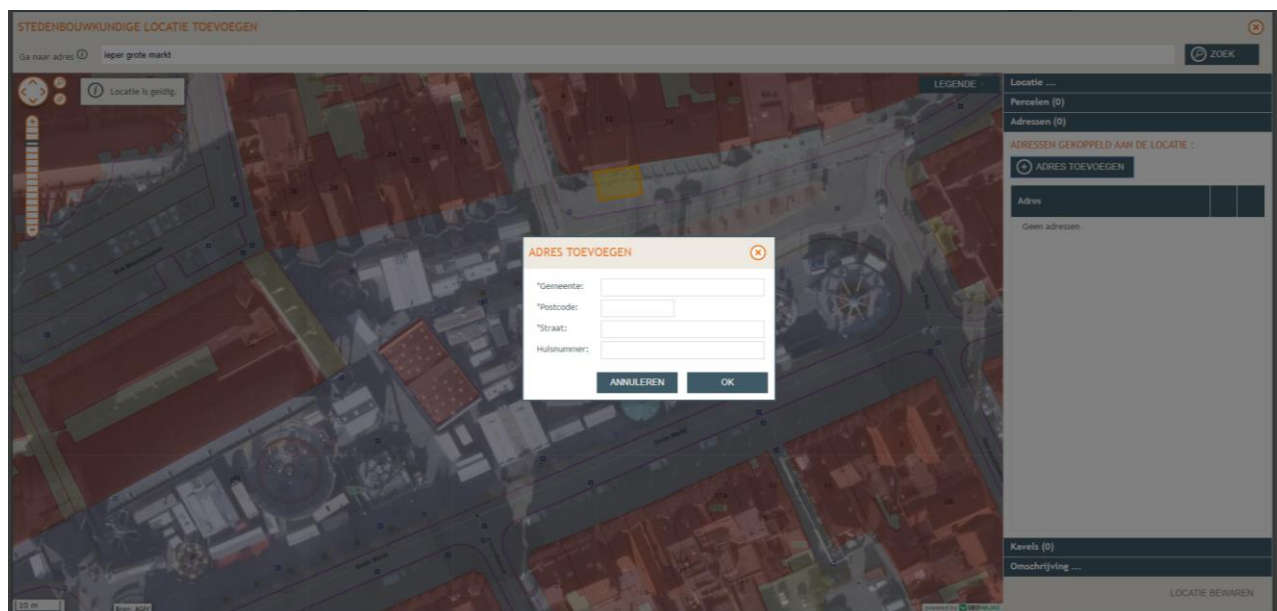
STEDENBOUWKUNDIGE LOCATIE TOEVOEGEN

Ga naar adres ⓘ ieper grote markt

ZOEK

Locatie is geldig.

LEGENDE

Locatie ...

Percelen (0)

Adressen (0)

ADRESSEN GEKOPPELD AAN DE LOCATIE :

ADRES TOEVOEGEN

| Adres | | |
|---|---|---|
| Geen adressen | | |

ADRES TOEVOEGEN

*Gemeente:

*Postcode:

*Straat:

Huisnummer:

ANNULEREN

OK

Kavels (0)

Omschrijving ...

LOCATIE BEWAREN

10 m